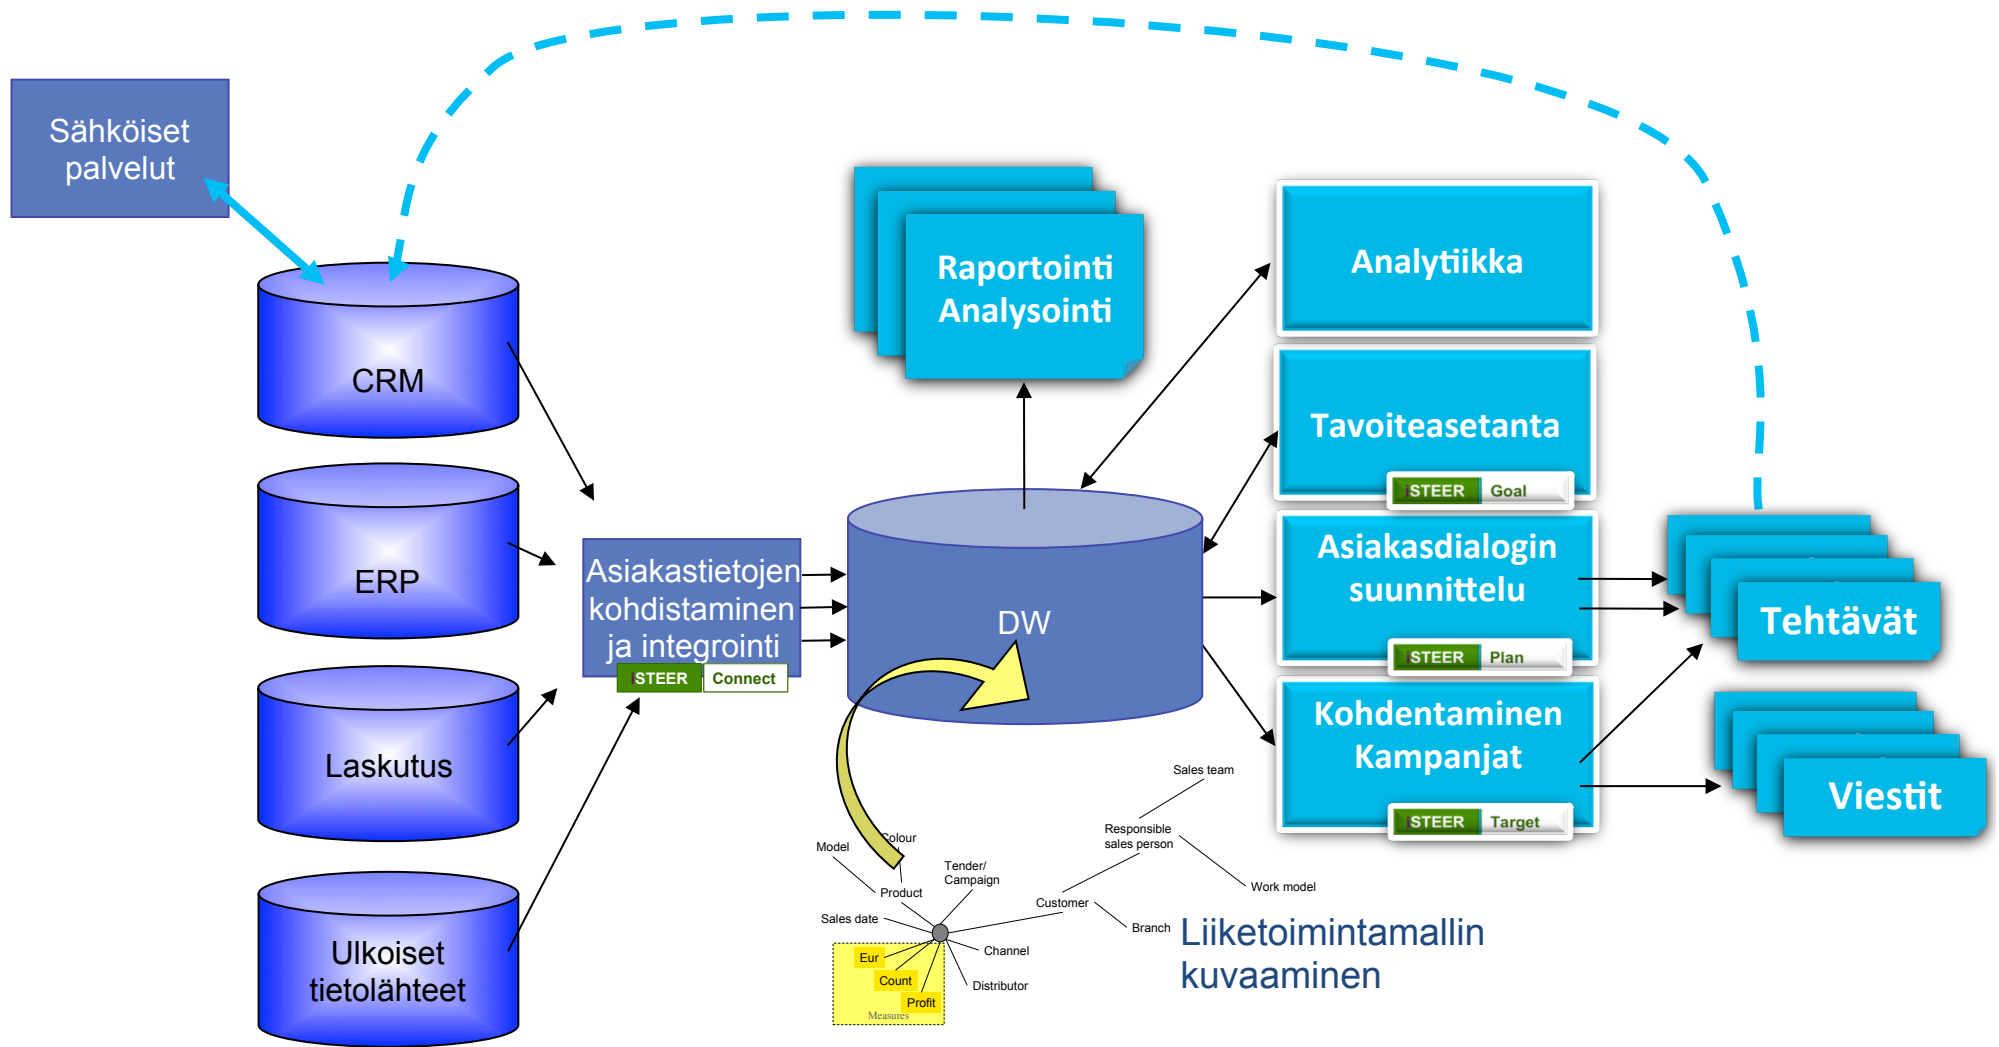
Sähköiset palvelut

CRM

ERP

Laskutus

Ulkoiset tietolähteet

Asiakastietojen kohdistaminen ja integrointi

iSTEER Connect

Raportointi Analysointi

DW

Analytiikka

Tavoiteasetanta

iSTEER Goal

Asiakasdialogin suunnittelu

iSTEER Plan

Kohdentaminen Kampanjat

iSTEER Target

Tehtävät

Viestit

Sales team

Responsible sales person

Work model

Colour

Model

Tender/ Campaign

Product

Customer

Sales date

Branch

Channel

Distributor

Eur

Count

Profit

Measures

Liiketoimintamallin kuvaaminen